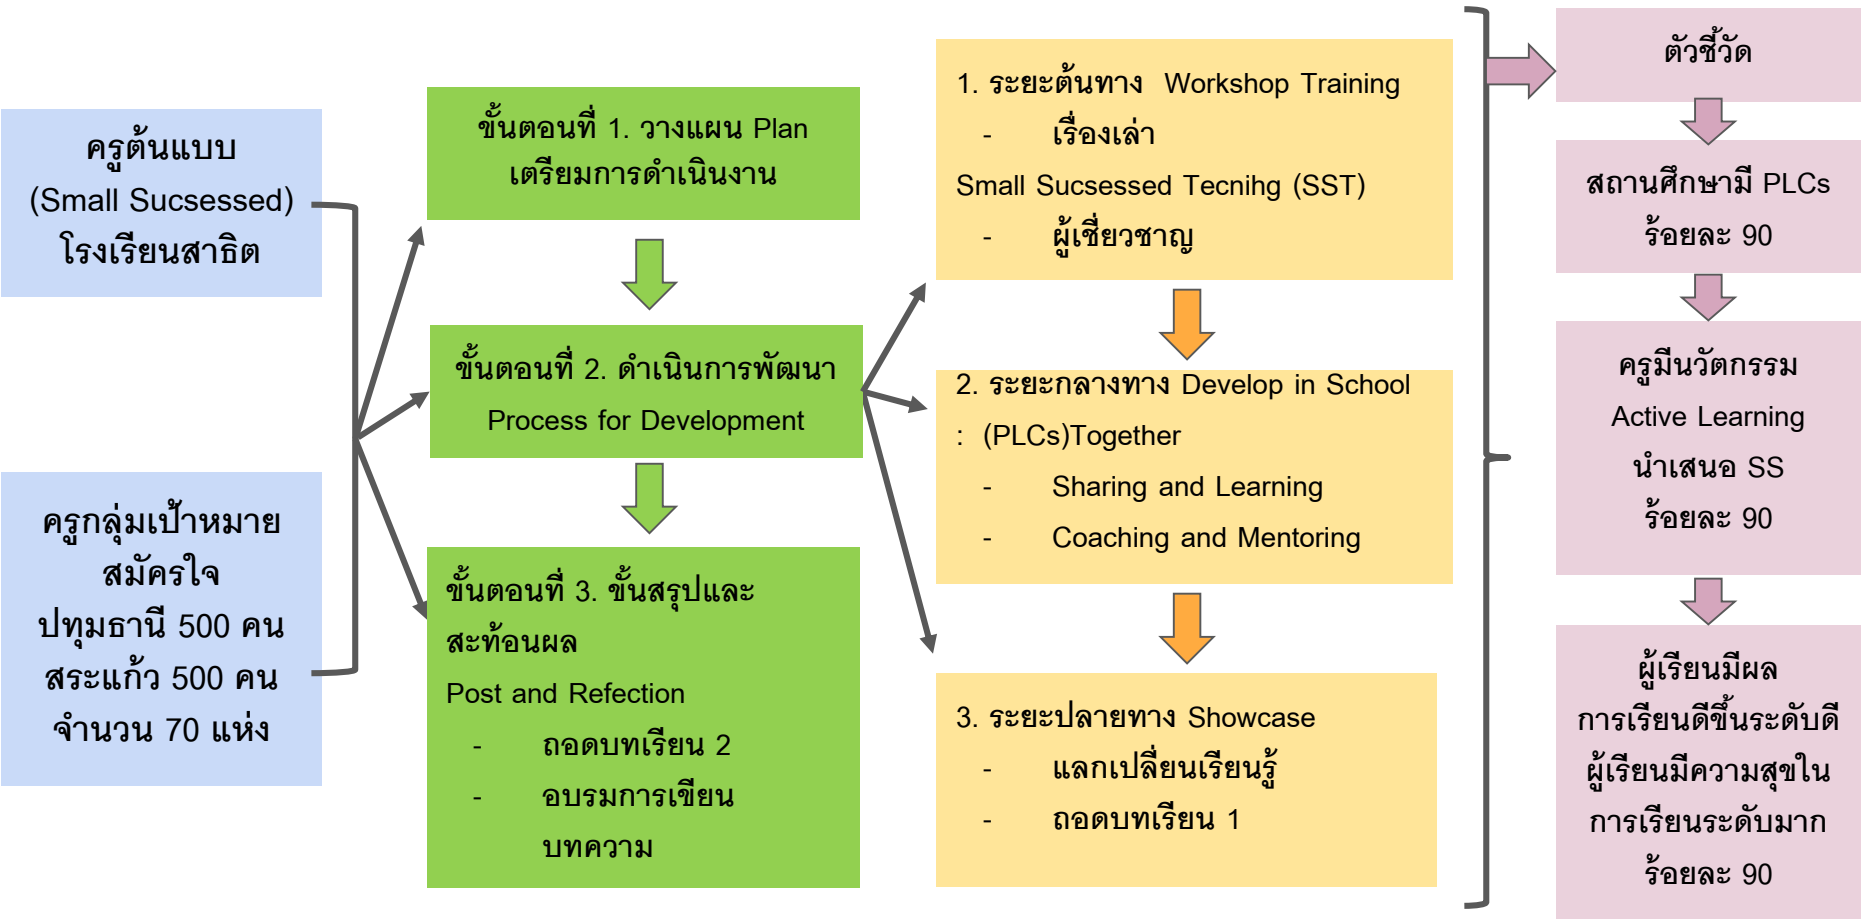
ครูต้นแบบ
(Small Sucsessed)
โรงเรียนสาธิต

ครูกลุ่มเป้าหมาย
สมัครใจ
ปทุมธานี 500 คน
สระแก้ว 500 คน
จำนวน 70 แห่ง

ขั้นตอนที่ 1. วางแผน Plan
เตรียมการดำเนินงาน

ขั้นตอนที่ 2. ดำเนินการพัฒนา
Process for Development

ขั้นตอนที่ 3. ขั้นสรุปและสะท้อนผล
Post and Refection
- ถอดบทเรียน 2
- อบรมการเขียนบทความ

1. ระยะต้นทาง Workshop Training
- เรื่องเล่า
Small Sucsessed Tecnihg (SST)
- ผู้เชี่ยวชาญ

2. ระยะกลางทาง Develop in School
: (PLCs)Together
- Sharing and Learning
- Coaching and Mentoring

3. ระยะปลายทาง Showcase
- แลกเปลี่ยนเรียนรู้
- ถอดบทเรียน 1

ตัวชี้วัด

สถานศึกษามี PLCs
ร้อยละ 90

ครูมีนวัตกรรม
Active Learning
นำเสนอ SS
ร้อยละ 90

ผู้เรียนมีผลการเรียนดีขึ้นระดับดี
ผู้เรียนมีความสุขในการเรียนระดับมาก
ร้อยละ 90